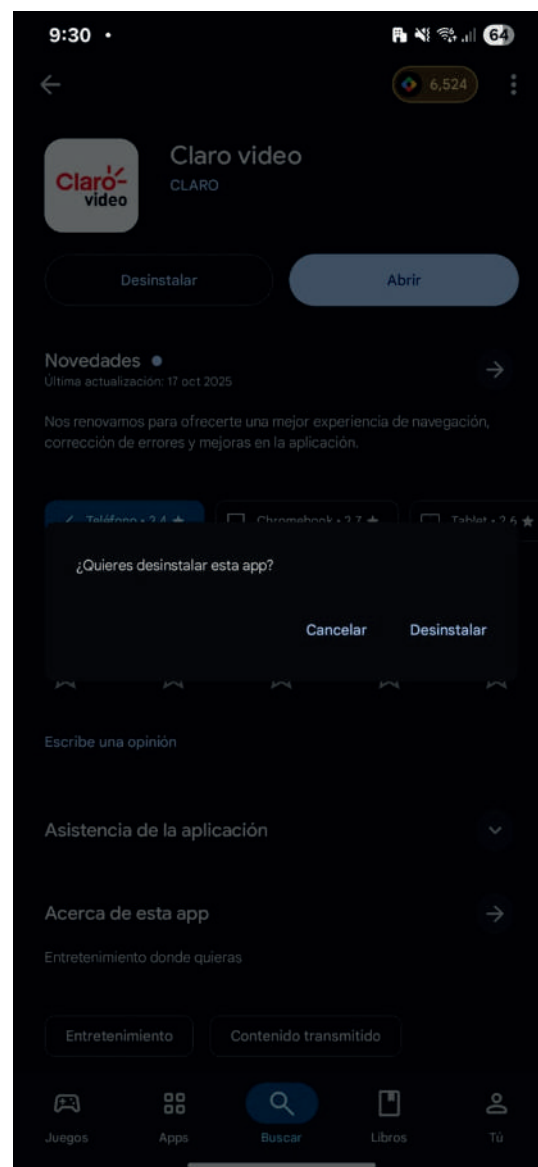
9:30 •

64

6,524

Claro video
CLARO

Claro video

Desinstalar

Abrir

Novedades •
Última actualización: 17 oct 2025

Nos renovamos para ofrecerte una mejor experiencia de navegación, corrección de errores y mejoras en la aplicación.

Teléfono • 2.4 ★ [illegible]

Chromebook • 2.7 ★

Tablet • 2.6 ★

¿Quieres desinstalar esta app?

Cancelar

Desinstalar

Escribe una opinión

Asistencia de la aplicación

Acerca de esta app

Entretenimiento donde quieras

Entretenimiento

Contenido transmitido

Juegos

Apps

Buscar

Libros

Tú